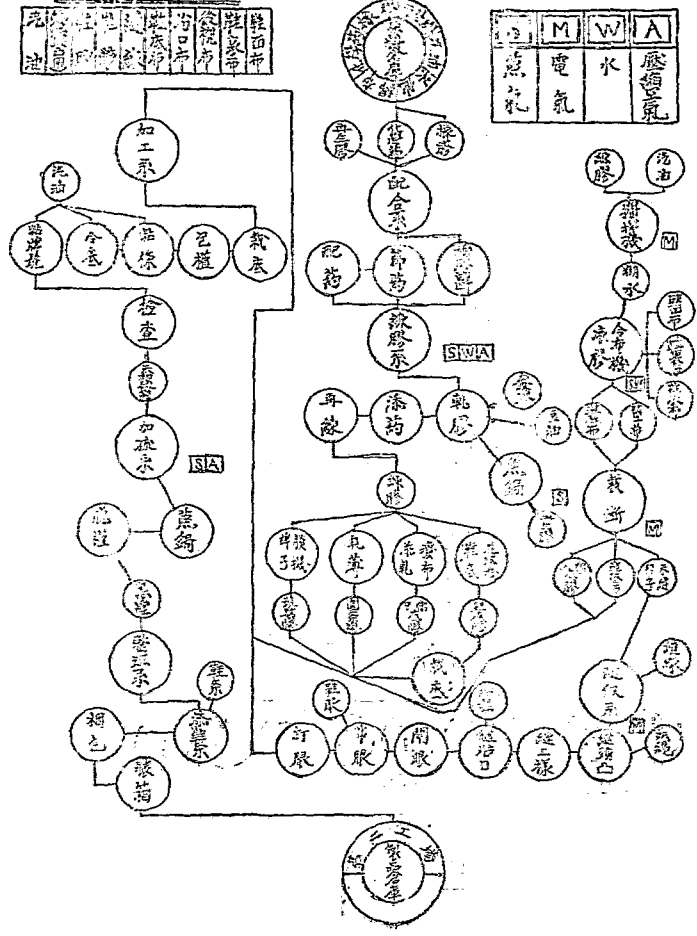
| 洗油 | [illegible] | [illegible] | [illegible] | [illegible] | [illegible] | 合口布 | 裁縫布 | 鞋裏布 | 鞋面布 |
|---|---|---|---|---|---|---|---|---|---|

| S | M | W | A |
|---|---|---|---|
| 蒸汽 | 電氣 | 水 | 壓縮空氣 |

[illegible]

洗油
加工系
塗地漿
合底
晶條
包種
裁底
檢查
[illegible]
加硫系
SA
蒸鍋
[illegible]
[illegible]
整理系
鞋系
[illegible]
裝箱
網包

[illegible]
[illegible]
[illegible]
配合系
配藥
節藥
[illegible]
練膠系
SWA
再廠
添藥
軋膠
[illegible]
洗油
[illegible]
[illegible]
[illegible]
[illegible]
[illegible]
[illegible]
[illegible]
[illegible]
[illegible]
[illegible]
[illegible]
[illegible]
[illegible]
鞋取
訂聯
中取
開取
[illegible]
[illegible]
絞上線
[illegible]

洗膠
洗油
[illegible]
M
潮水
鞋面布
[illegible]
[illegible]
合布機
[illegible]
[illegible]
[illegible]
裁斷
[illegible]
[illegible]
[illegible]
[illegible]
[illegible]
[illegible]
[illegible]
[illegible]

三工
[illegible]
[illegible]
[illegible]